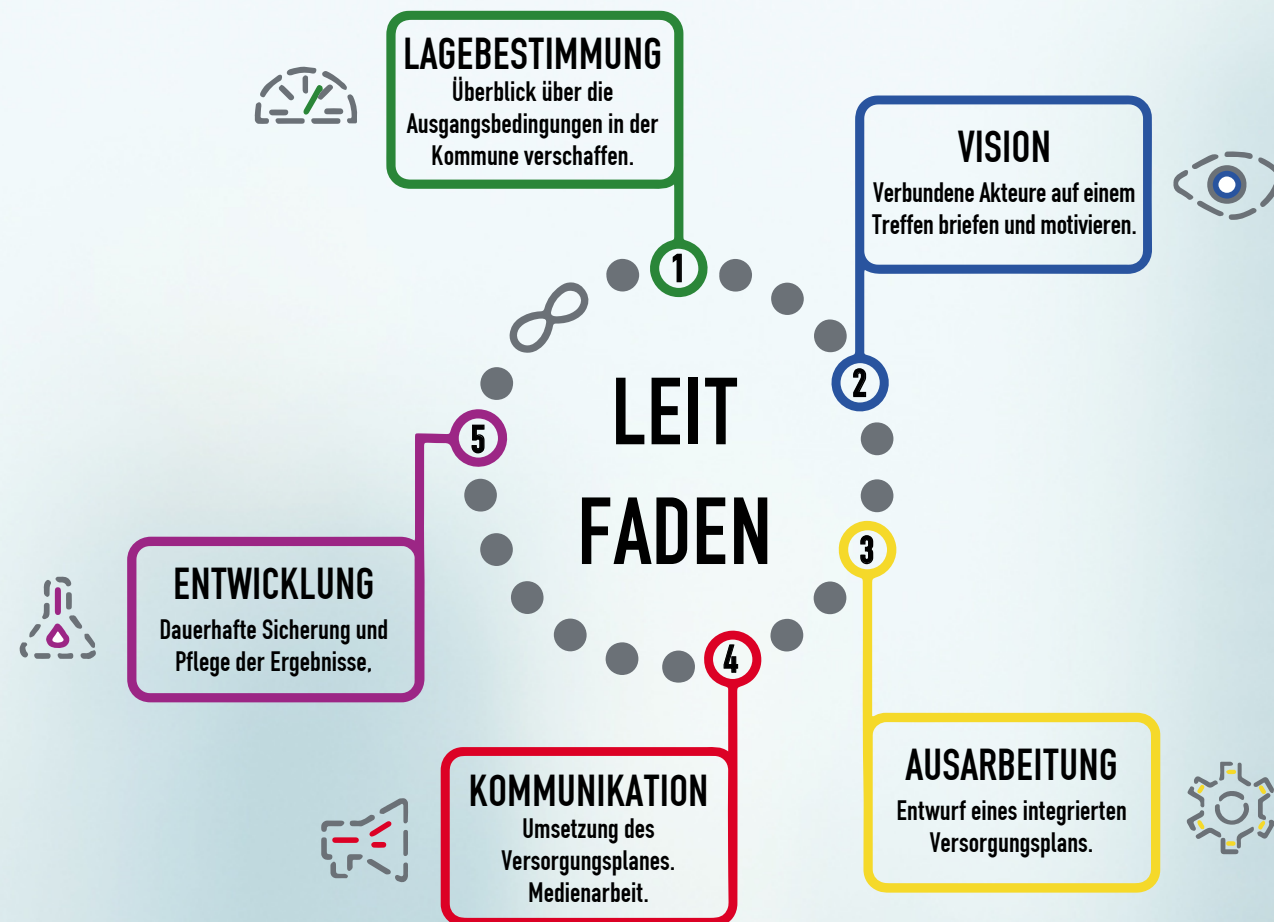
LAGEBESTIMMUNG
Überblick über die Ausgangsbedingungen in der Kommune verschaffen.

VISION
Verbundene Akteure auf einem Treffen briefen und motivieren.

1

2

LEIT
FADEN

5

3

4

ENTWICKLUNG
Dauerhafte Sicherung und Pflege der Ergebnisse,

AUSARBEITUNG
Entwurf eines integrierten Versorgungsplans.

KOMMUNIKATION
Umsetzung des Versorgungsplanes. Medienarbeit.